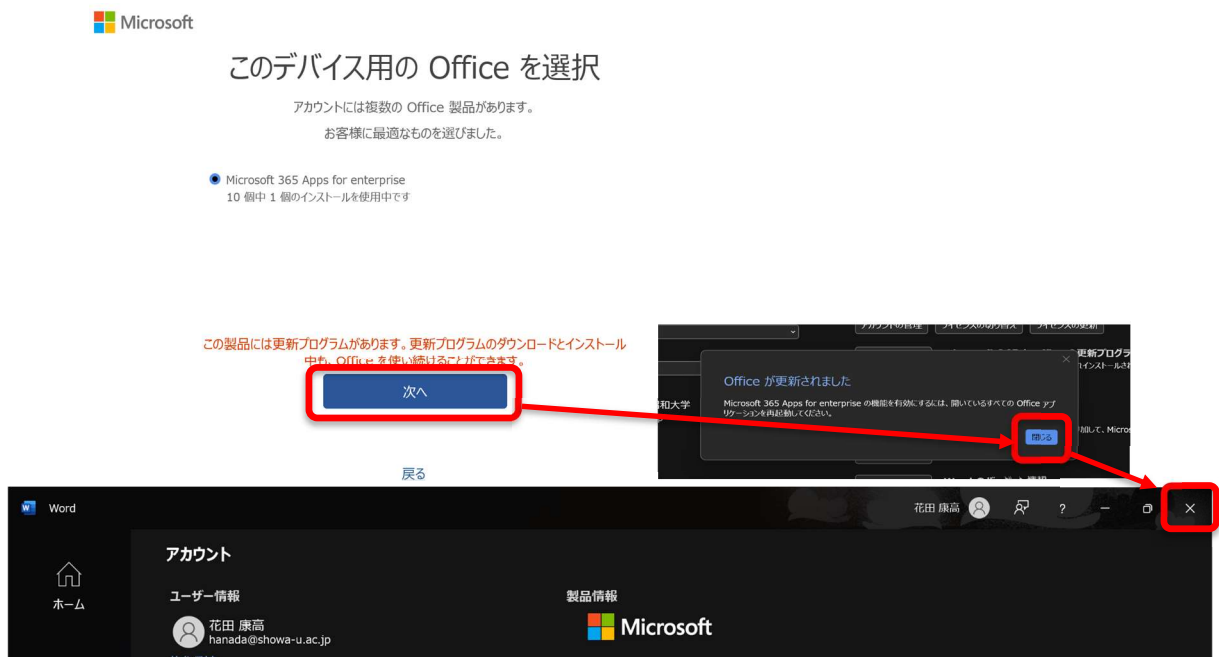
Microsoft

このデバイス用の Office を選択

アカウントには複数の Office 製品があります。

お客様に最適なものを選びました。

Microsoft 365 Apps for enterprise
10 個中 1 個のインストールを使用中です

この製品には更新プログラムがあります。更新プログラムのダウンロードとインストール中も、Office を使い続けることができます。

次へ

戻る

アカウントの管理 ライセンスのの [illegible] ライセンスの更新

更新プログラ
インストールされ

和大学

Office が更新されました

Microsoft 365 Apps for enterprise の機能を有効にするには、開いているすべての Office アプリケーションを再起動してください。

閉じる

加して、Micros

Word

花田 康高

アカウント

ホーム

ユーザー情報

花田 康高
hanada@showa-u.ac.jp

製品情報

Microsoft